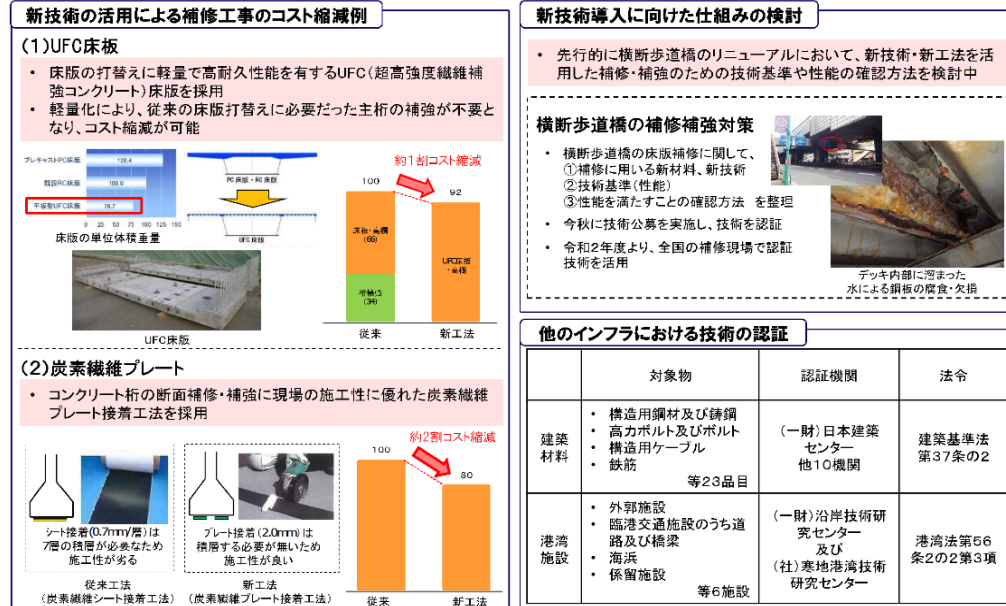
新技術の活用による補修工事のコスト縮減例

(1)UFC床版

• 床版の打替えに軽量で高耐久性能を有するUFC(超高強度繊維補強コンクリート)床版を採用
• 軽量化により、従来の床版打替えに必要だった主桁の補強が不要となり、コスト縮減が可能

プレキャストPC床版 128.4
既設RC床版 108.0
平版型UFC床版 78.7
0 25 50 75 100 125 150
床版の単位体積重量

PC床版・RC床版
UFC床版

約1割コスト縮減

100
床版・鋼構 (66)
主桁補強 (34)
従来

92
UFC床版・鋼構
新工法

UFC床版

(2)炭素繊維プレート

• コンクリート桁の断面補修・補強に現場の施工性に優れた炭素繊維プレート接着工法を採用

約2割コスト縮減

シート接着(0.7mm/層)は7層の積層が必要なため施工性が劣る
従来工法
(炭素繊維シート接着工法)

プレート接着(2.0mm)は積層する必要が無いため施工性が良い
新工法
(炭素繊維プレート接着工法)

100
従来

80
新工法

新技術導入に向けた仕組みの検討

• 先行的に横断歩道橋のリニューアルにおいて、新技術・新工法を活用した補修・補強のための技術基準や性能の確認方法を検討中

横断歩道橋の補修補強対策

• 横断歩道橋の床版補修に関して、
①補修に用いる新材料、新技術
②技術基準(性能)
③性能を満たすことの確認方法 を整理
• 今秋に技術公募を実施し、技術を認証
• 令和2年度より、全国の補修現場で認証技術を活用

デッキ内部に溜まった水による鋼板の腐食・欠損

他のインフラにおける技術の認証

| | 対象物 | 認証機関 | 法令 |
|---|---|---|---|
| 建築材料 | • 構造用鋼材及び鋳鋼<br>• 高力ボルト及びボルト<br>• 構造用ケーブル<br>• 鉄筋<br>等23品目 | (一財)日本建築センター<br>他10機関 | 建築基準法第37条の2 |
| 港湾施設 | • 外郭施設<br>• 臨港交通施設のうち道路及び橋梁<br>• 海浜<br>• 係留施設<br>等6施設 | (一財)沿岸技術研究センター<br>及び<br>(社)寒地港湾技術研究センター | 港湾法第56条2の2第3項 |